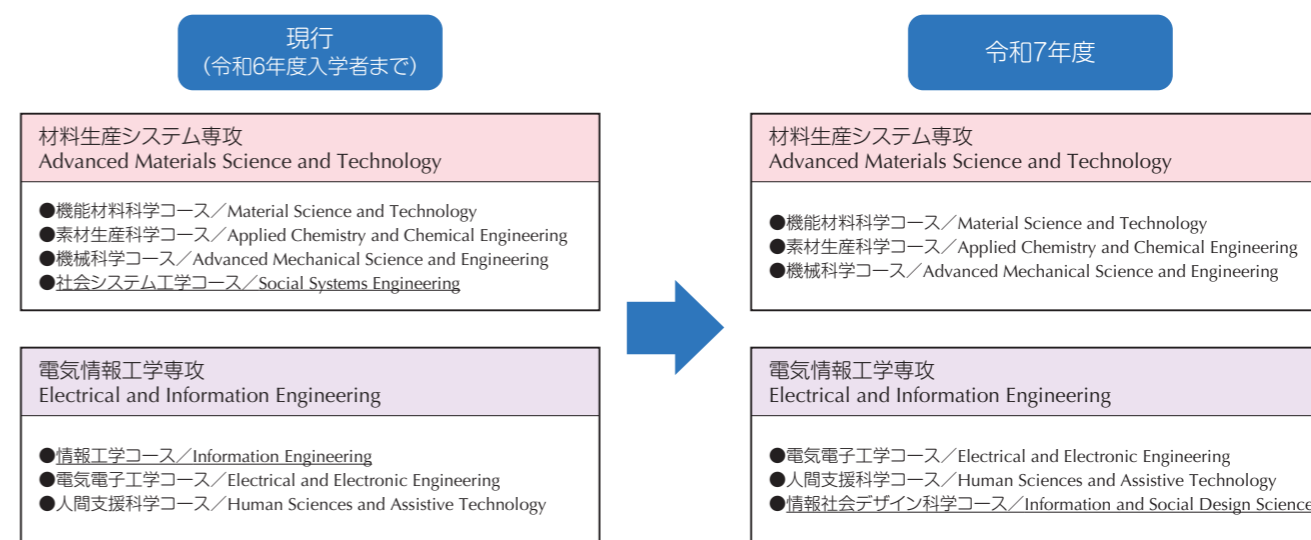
現行
（令和6年度入学者まで）

材料生産システム専攻
Advanced Materials Science and Technology

●機能材料科学コース／Material Science and Technology
●素材生産科学コース／Applied Chemistry and Chemical Engineering
●機械科学コース／Advanced Mechanical Science and Engineering
●社会システム工学コース／Social Systems Engineering

電気情報工学専攻
Electrical and Information Engineering

●情報工学コース／Information Engineering
●電気電子工学コース／Electrical and Electronic Engineering
●人間支援科学コース／Human Sciences and Assistive Technology

令和7年度

材料生産システム専攻
Advanced Materials Science and Technology

●機能材料科学コース／Material Science and Technology
●素材生産科学コース／Applied Chemistry and Chemical Engineering
●機械科学コース／Advanced Mechanical Science and Engineering

電気情報工学専攻
Electrical and Information Engineering

●電気電子工学コース／Electrical and Electronic Engineering
●人間支援科学コース／Human Sciences and Assistive Technology
●情報社会デザイン科学コース／Information and Social Design Science